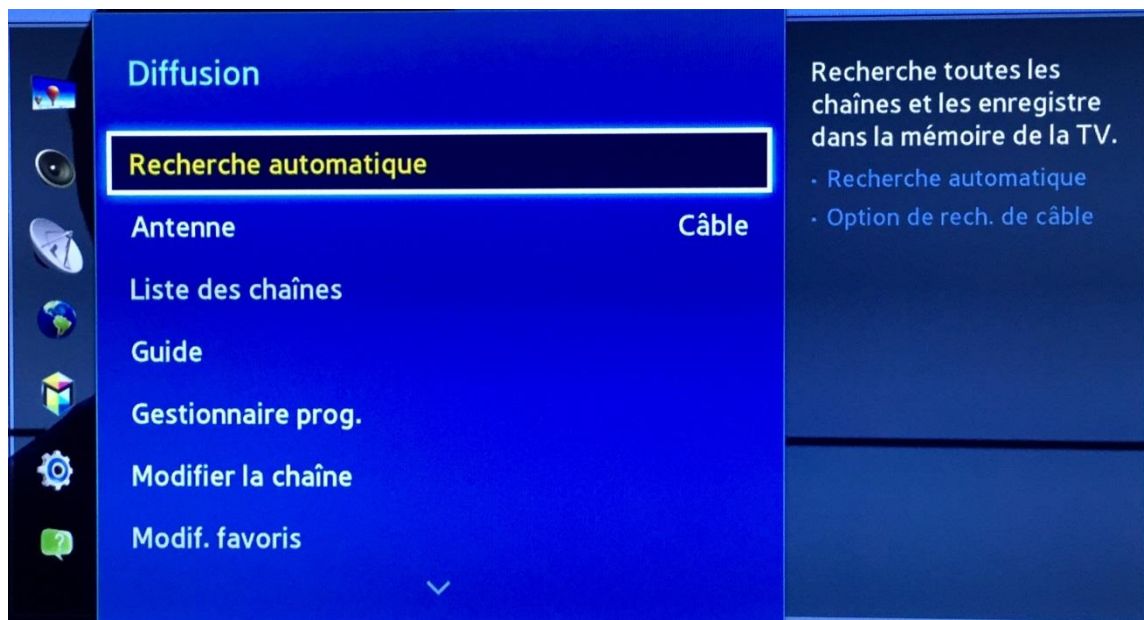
Diffusion

Recherche automatique

Antenne Câble

Liste des chaînes

Guide

Gestionnaire prog.

Modifier la chaîne

Modif. favoris

Recherche toutes les chaînes et les enregistre dans la mémoire de la TV.

· Recherche automatique

· Option de rech. de câble